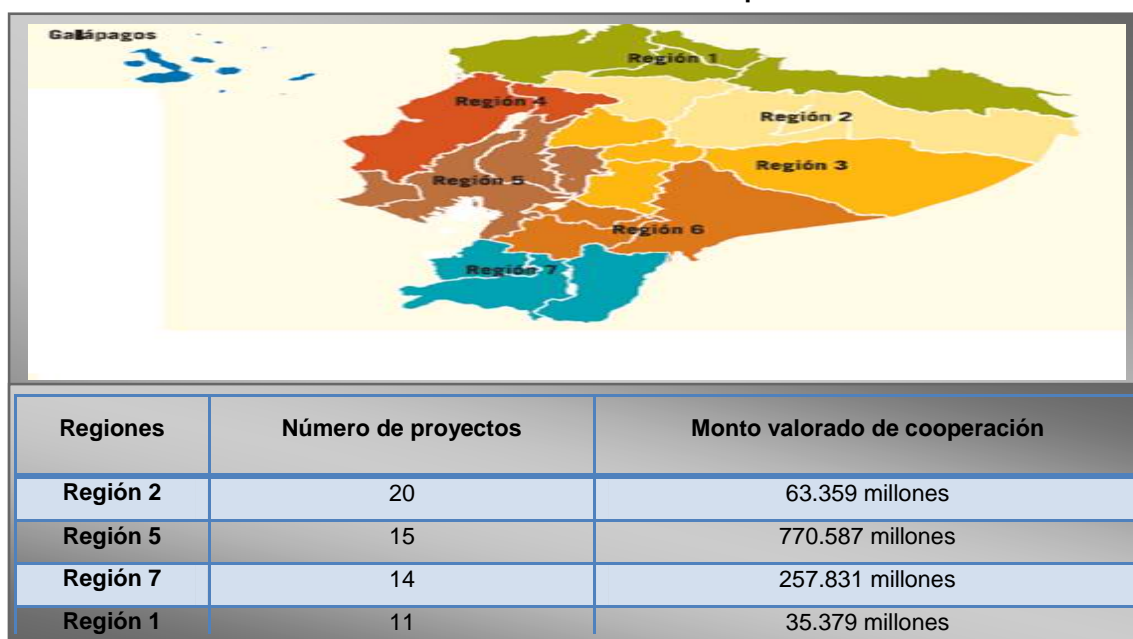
Galápagos

Región 1

Región 2

Región 3

Región 4

Región 5

Región 6

Región 7

| Regiones | Número de proyectos | Monto valorado de cooperación |
|---|---|---|
| Región 2 | 20 | 63.359 millones |
| Región 5 | 15 | 770.587 millones |
| Región 7 | 14 | 257.831 millones |
| Región 1 | 11 | 35.379 millones |